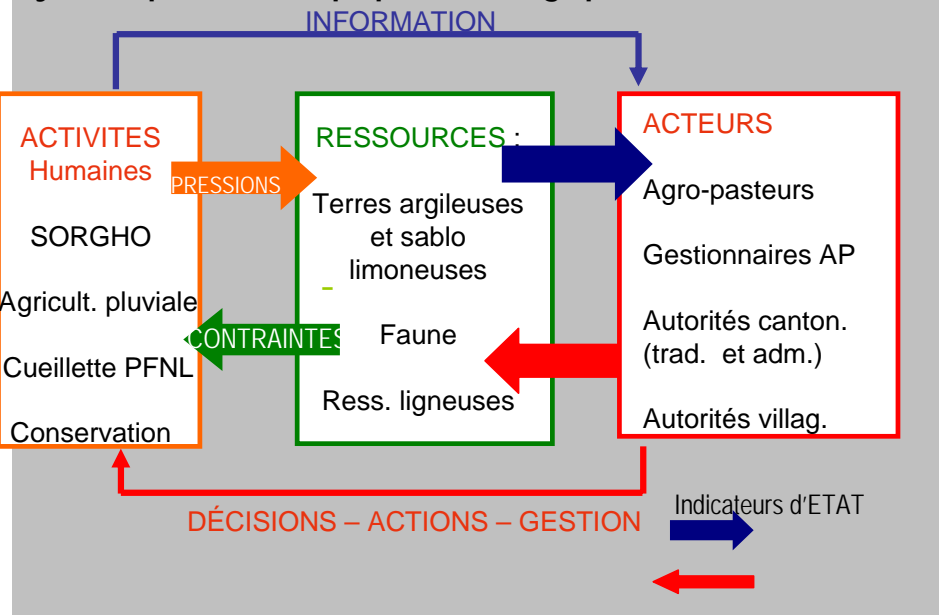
INFORMATION

ACTIVITES Humaines

SORGHO

Agricult. pluviale

Cueillette PFNL

Conservation

PRESSIONS

CONTRAINTES

RESSOURCES :

Terres argileuses et sablo limoneuses

Faune

Ress. ligneuses

ACTEURS

Agro-pasteurs

Gestionnaires AP

Autorités canton. (trad. et adm.)

Autorités villag.

DÉCISIONS – ACTIONS – GESTION

Indicateurs d'ETAT